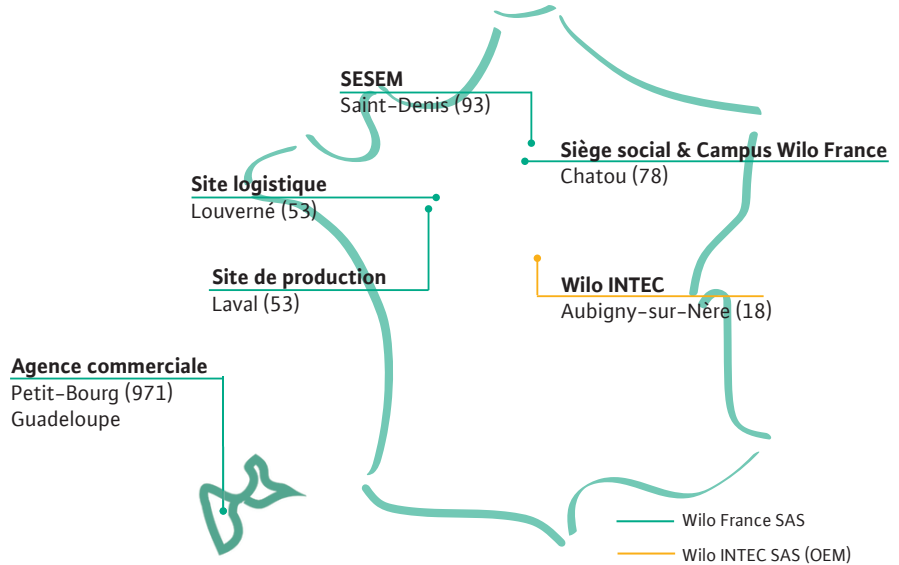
SESEM
Saint-Denis (93)

Siège social & Campus Wilo France
Chatou (78)

Site logistique
Louverné (53)

Site de production
Laval (53)

Wilo INTEC
Aubigny-sur-Nère (18)

Agence commerciale
Petit-Bourg (971)
Guadeloupe

Wilo France SAS
Wilo INTEC SAS (OEM)